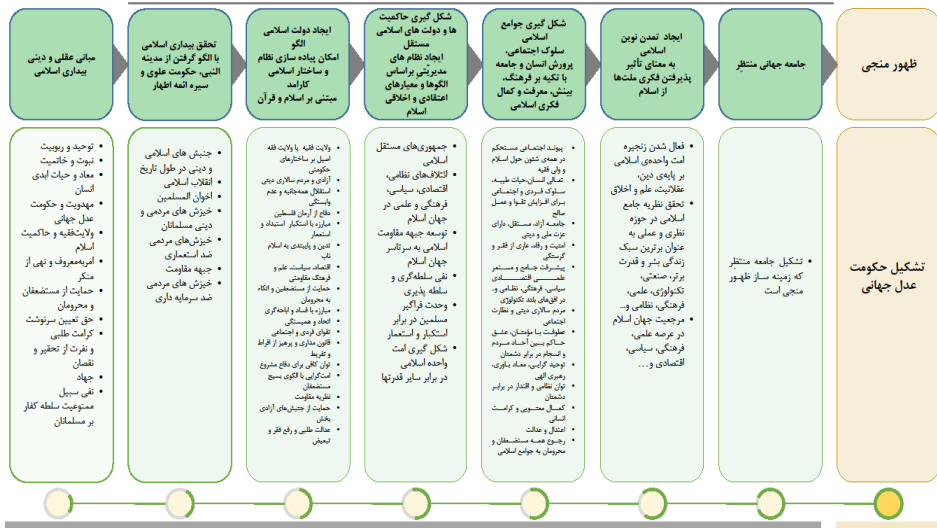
ظهور منجی

جامعه جهانی منتظر

ایجاد تمدن نوین اسلامی به معنای تأثیر پذیرفتن فکری ملت‌ها از اسلام

شکل گیری جامع اسلامی سلوک اجتماعی، پرورش انسان و جامعه با تکیه بر فرهنگ، بینش، معرفت و کمال فکری اسلامی

شکل گیری حاکمیت ها و دولت های اسلامی مستقل ایجاد نظام های مدیریتی براساس الگوها و معیارهای اعتقادی و اخلاقی اسلام

ایجاد دولت اسلامی الگو امکان پیاده سازی نظام و ساختار اسلامی کارامد مبتنی بر اسلام و قرآن

تحقق بیداری اسلامی با الگو گرفتن از مدینه النبی، حکومت علوی و سیره ائمه اطهار

مبانی عقلی و دینی بیداری اسلامی

تشکیل حکومت عدل جهانی

تشکیل جامعه منتظر که زمینه ساز ظهور منجی است

فعال شدن زنجیره امت واحده‌ی اسلامی بر پایه‌ی دین، عقلانیت، علم و اخلاق
تحقق نظریه جامع اسلامی در حوزه نظری و عملی به عنوان برترین سبک زندگی بشر و قدرت برتر، صنعتی، تکنولوژی، علمی، فرهنگی، نظامی و...
مرجعیت جهان اسلام در عرصه علمی، فرهنگی، سیاسی، اقتصادی و...

پیوند اجتماعی مستحکم در همه‌ی شئون حول اسلام و ولی فقیه
تعالی انسان، حیات طیبه، سلوک فردی و اجتماعی برای افزایش تقوا و عمل صالح
جامعه آزاد، مستقل، دارای عزت ملی و دینی
امنیت و رفاه، عاری از فقر و گرسنگی
پیشرفت جامع و مستمر علمی، اقتصادی، سیاسی، فرهنگی، نظامی و...
در افق‌های بلند تکنولوژی
مردم سالاری دینی و نظارت اجتماعی
عقلانیت با مبانیت، عشق خالص بین آحاد مردم و انسجام در برابر دشمنان
توحید گرایی، معاد باوری، رهبری الهی
توان نظامی و اقتدار در برابر دشمنان
کمال معنوی و کرامت انسانی
اعتدال و عدالت
رجوع همه مستضعفان و محرومان به جامعه اسلامی

جمهوری‌های مستقل اسلامی
ائتلاف‌های نظامی، اقتصادی، سیاسی، فرهنگی و علمی در جهان اسلام
توسعه جبهه مقاومت اسلامی به سرتاسر جهان اسلام
نفی سلطه‌گری و سلطه پذیری
وحدت فراگیر مسلمین در برابر استکبار و استعمار
شکل گیری است واحده اسلامی در برابر سایر قدرتها

ولایت فقیه یا ولایت فقه اصیل بر ساختارهای حکومتی
آزادی و مردم سالاری دینی
استقلال همه‌جانبه و عدم وابستگی
دفاع از آرمان فلسطین
مبارزه با استکبار، استبداد و استعمار
تدین و پایبندی به اسلام ناب
اقتصاد مقاومتی، علم و فرهنگ مقاومتی
حمایت از مستضعفان و اتکاء به محرومان
مبارزه با فساد و اباحه‌گری
اتحاد و همبستگی
تقوای فردی و اجتماعی
قانون مداری و پرهیز از افراط و تفریط
توان کافی برای دفاع مشروع
استکبار با الگوی بسیج مستضعفان
نظریه مقاومت
حمایت از جنبش‌های آزادی بخش
عدالت طلبی و رفع فقر و تبعیض

جنبش‌های اسلامی
جنبش‌های اسلامی و دینی در طول تاریخ
انقلاب اسلامی
اخوان المسلمین
خیزش‌های مردمی و دینی مسلمانان
خیزش‌های مردمی ضد استعماری
جبهه مقاومت
خیزش‌های مردمی ضد سرمایه داری

توحید و ربوبیت
نبوت و خاتمیت
معاد و حیات ابدی انسان
مهدویت و حکومت عدل جهانی
ولایت‌فقیه و حاکمیت اسلام
امربه‌معروف و نهی از منکر
حمایت از مستضعفان و محرومان
حق تعیین سرنوشت
کرامت طلبی و نفرت از تحقیر و نقصان
جهاد
نفی سبیل
ممنوعیت سلطه کفار بر مسلمانان